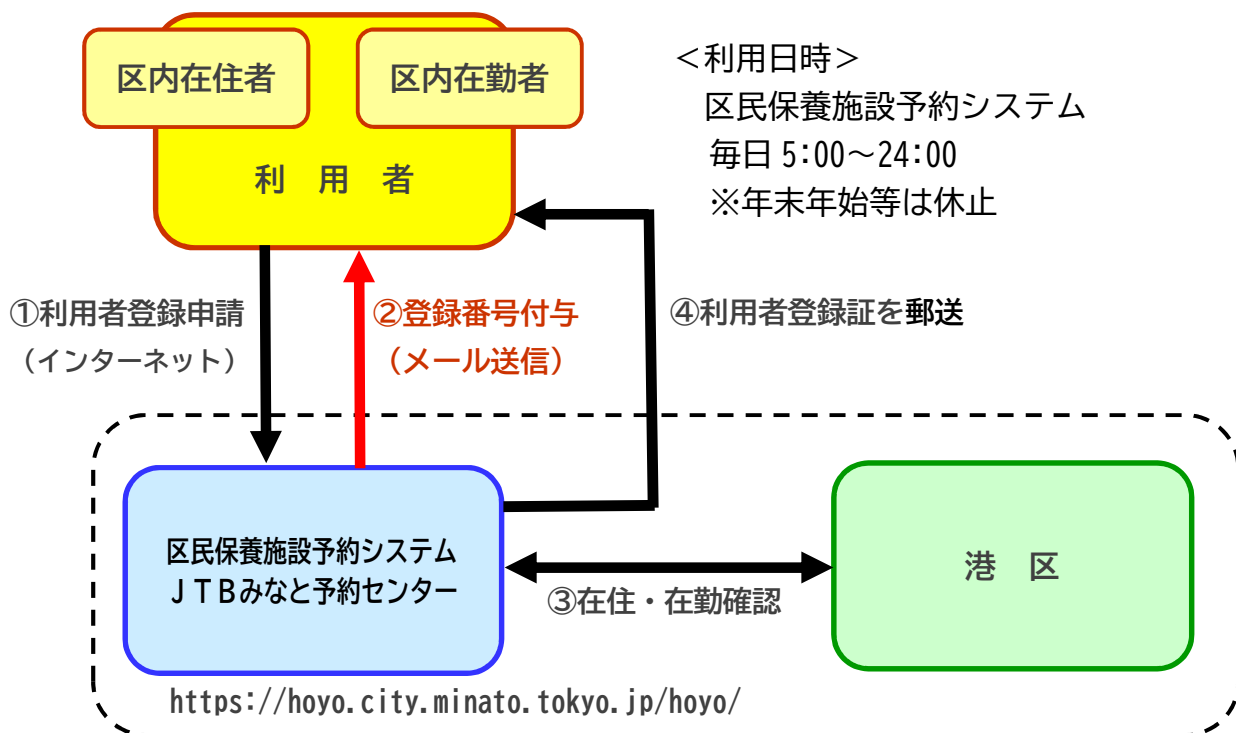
区内在住者

区内在勤者

利 用 者

＜利用日時＞
区民保養施設予約システム
毎日 5:00～24:00
※年末年始等は休止

①利用者登録申請
（インターネット）

②登録番号付与
（メール送信）

④利用者登録証を郵送

区民保養施設予約システム
ＪＴＢみなと予約センター

③在住・在勤確認

港 区

https://hoyo.city.minato.tokyo.jp/hoyo/